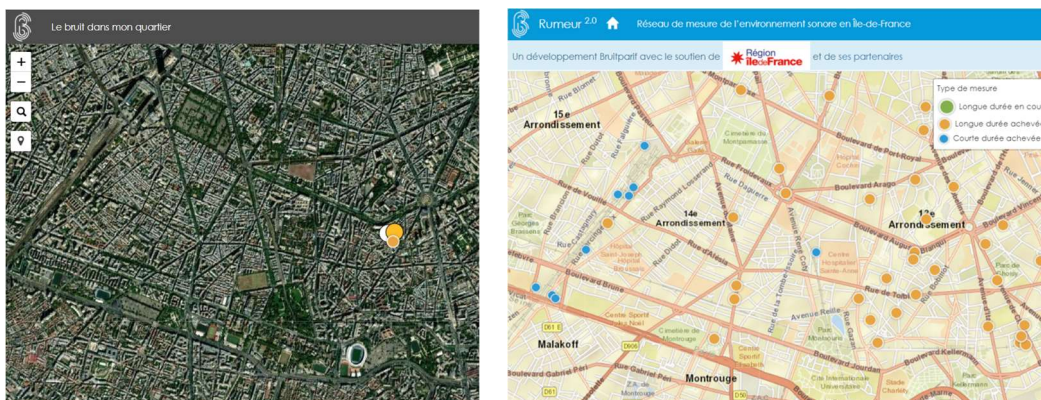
Le bruit dans mon quartier

+
−

Rumeur 2.0

Réseau de mesure de l'environnement sonore en Île-de-France

Un développement Bruitparif avec le soutien de Région îledeFrance et de ses partenaires

Type de mesure
Longue durée en cou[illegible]
Longue durée achevé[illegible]
Courte durée achevée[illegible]

15e Arrondissement
14e Arrondissement
13e Arrondissement
Malakoff
Montrouge
Rue Vaugirard
Rue Dutot
Rue Falguière
Cimetière du Montparnasse
Boulevard de Port-Royal
Boulevard Arago
Rue Raymond Losserand
Rue Daguerre
Avenue du Maine
Rue d'Alésia
Avenue René Coty
Rue de la Tombe Issoire
Rue de Tolbiac
Avenue Reille
Parc Montsouris
Boulevard Brune
Boulevard Jourdan
Boulevard Kellermann
Cité Internationale Universitaire
Centre Sportif Elisabeth
Cimetière de Montrouge
Parc Georges Brassens
Hôpital Saint-Joseph
Centre Hospitalier Sainte-Anne
Rue Gabriel Péri
D61
D906
Stade Charléty
Parc de Choisy